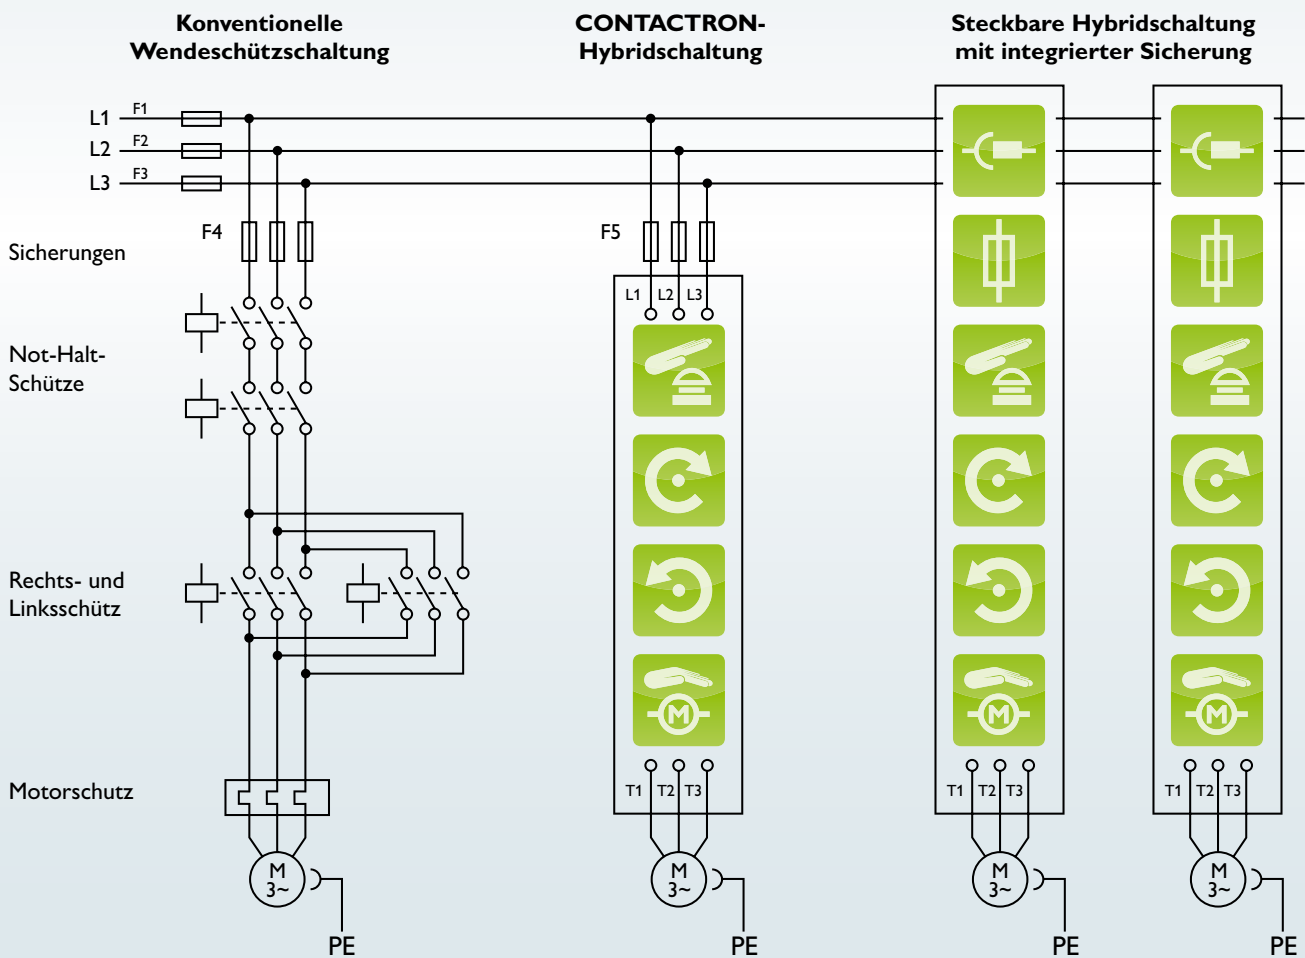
Konventionelle Wendeschützschaltung

CONTACTRON-Hybridschaltung

Steckbare Hybridschaltung mit integrierter Sicherung

L1 F1
L2 F2
L3 F3

Sicherungen

F4

F5

Not-Halt-Schütze

Rechts- und Linksschütz

Motorschutz

L1 L2 L3

T1 T2 T3

T1 T2 T3

T1 T2 T3

M 3~

M 3~

M 3~

M 3~

PE

PE

PE

PE